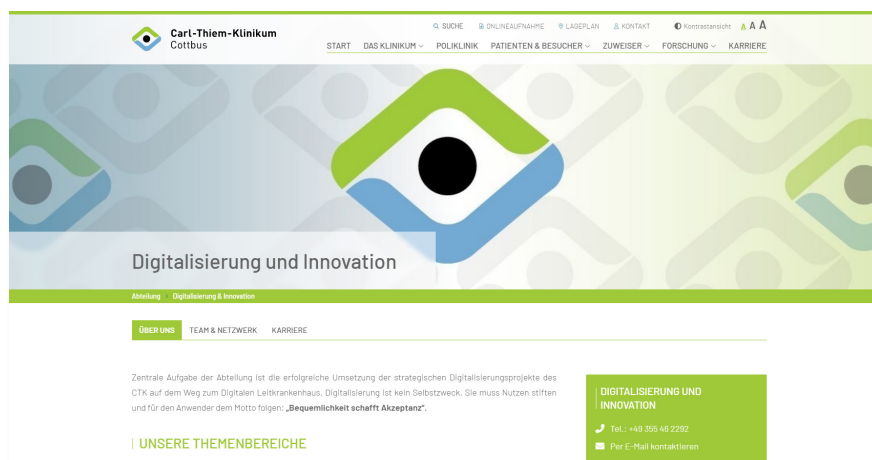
Carl-Thiem-Klinikum
Cottbus

SUCHE ONLINEAUFNAHME LAGEPLAN KONTAKT Kontrastansicht A A A

START DAS KLINIKUM POLIKLINIK PATIENTEN & BESUCHER ZUWEISER FORSCHUNG KARRIERE

Digitalisierung und Innovation

Abteilung Digitalisierung & Innovation

ÜBER UNS TEAM & NETZWERK KARRIERE

Zentrale Aufgabe der Abteilung ist die erfolgreiche Umsetzung der strategischen Digitalisierungsprojekte des CTK auf dem Weg zum Digitalen Leitkrankenhaus. Digitalisierung ist kein Selbstzweck. Sie muss Nutzen stiften und für den Anwender dem Motto folgen: „Bequemlichkeit schafft Akzeptanz".

UNSERE THEMENBEREICHE

DIGITALISIERUNG UND INNOVATION

Tel.: +49 355 46 2292

Per E-Mail kontaktieren